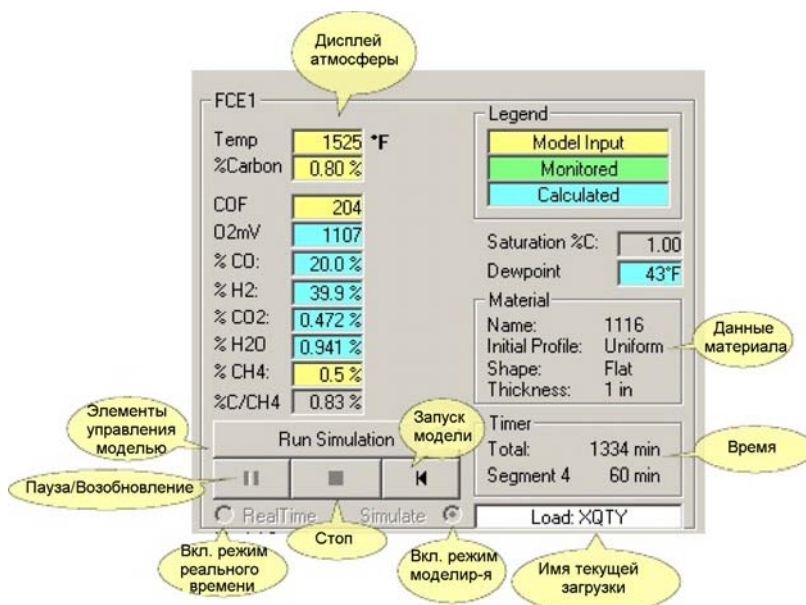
Дисплей атмосферы

FCE1

Temp 1525 °F
%Carbon 0.80 %

COF 204
O2mV 1107
% CO: 20.0 %
% H2: 39.9 %
% CO2: 0.472 %
% H2O 0.941 %
% CH4: 0.5 %
%C/CH4 0.83 %

Legend
Model Input
Monitored
Calculated

Saturation %C: 1.00
Dewpoint 43°F

Material
Name: 1116
Initial Profile: Uniform
Shape: Flat
Thickness: 1 in

Данные материала

Элементы управления моделью

Run Simulation

Запуск модели

Timer
Total: 1334 min
Segment 4 60 min

Время

Пауза/Возобновление

RealTime Simulate

Load: XQTY

Вкл. режим реального времени

Стоп

Вкл. режим моделир-я

Имя текущей загрузки